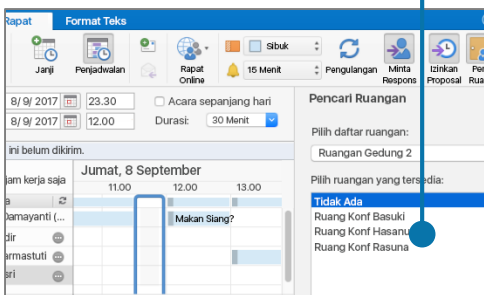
Rapat
Format Teks
Janji
Penjadwalan
Rapat Online
Sibuk
15 Menit
Pengulangan
Minta Respons
Izinkan Proposal
Per Rua

8/ 9/ 2017
23.30
Acara sepanjang hari
8/ 9/ 2017
12.00
Durasi:
30 Menit

ini belum dikirim.
Jumat, 8 September
jam kerja saja
11.00
12.00
13.00
a
Damayanti (...
dir
armastuti
sri
Makan Siang?

Pencari Ruangan
Pilih daftar ruangan:
Ruangan Gedung 2
Pilih ruangan yang tersedia:
Tidak Ada
Ruang Konf Basuki
Ruang Konf Hasanu
Ruang Konf Rasuna